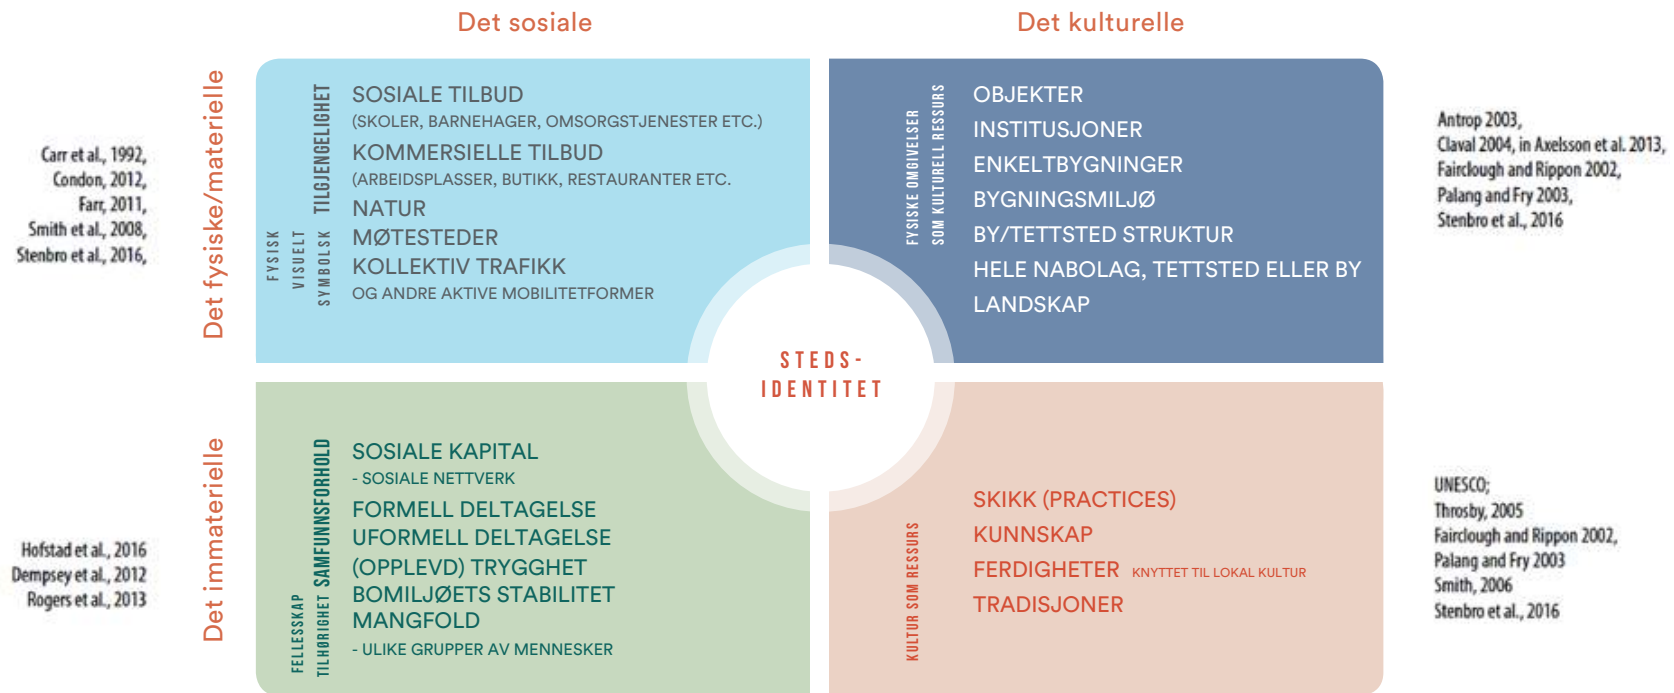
Det sosiale

Det kulturelle

Det fysiske/materielle

Carr et al., 1992,
Condon, 2012,
Farr, 2011,
Smith et al., 2008,
Stenbro et al., 2016,

FYSISK
VISUELT
SYMBOLSK

TILGJENGELIGHET

SOSIALE TILBUD
(SKOLER, BARNEHAGER, OMSORGSTJENESTER ETC.)
KOMMERSIELLE TILBUD
(ARBEIDSPLASSER, BUTIKK, RESTAURANTER ETC.
NATUR
MØTESTEDER
KOLLEKTIV TRAFIKK
OG ANDRE AKTIVE MOBILITETFORMER

FYSISKE OMGIVELSER
SOM KULTURELL RESSURS

OBJEKTER
INSTITUSJONER
ENKELTBYGNINGER
BYGNINGSMILJØ
BY/TETTSTED STRUKTUR
HELE NABOLAG, TETTSTED ELLER BY
LANDSKAP

Antrop 2003,
Claval 2004, in Axelsson et al. 2013,
Fairclough and Rippon 2002,
Palang and Fry 2003,
Stenbro et al., 2016

STEDS-
IDENTITET

Det immaterielle

Hofstad et al., 2016
Dempsey et al., 2012
Rogers et al., 2013

FELLESSKAP
TILHØRIGHET
SAMFUNNSFORHOLD

SOSIALE KAPITAL
- SOSIALE NETTVERK
FORMELL DELTAGELSE
UFORMELL DELTAGELSE
(OPPLEVD) TRYGGHET
BOMILJØETS STABILITET
MANGFOLD
- ULIKE GRUPPER AV MENNESKER

KULTUR SOM RESSURS

SKIKK (PRACTICES)
KUNNSKAP
FERDIGHETER KNYTTET TIL LOKAL KULTUR
TRADISJONER

UNESCO;
Throsby, 2005
Fairclough and Rippon 2002,
Palang and Fry 2003
Smith, 2006
Stenbro et al., 2016